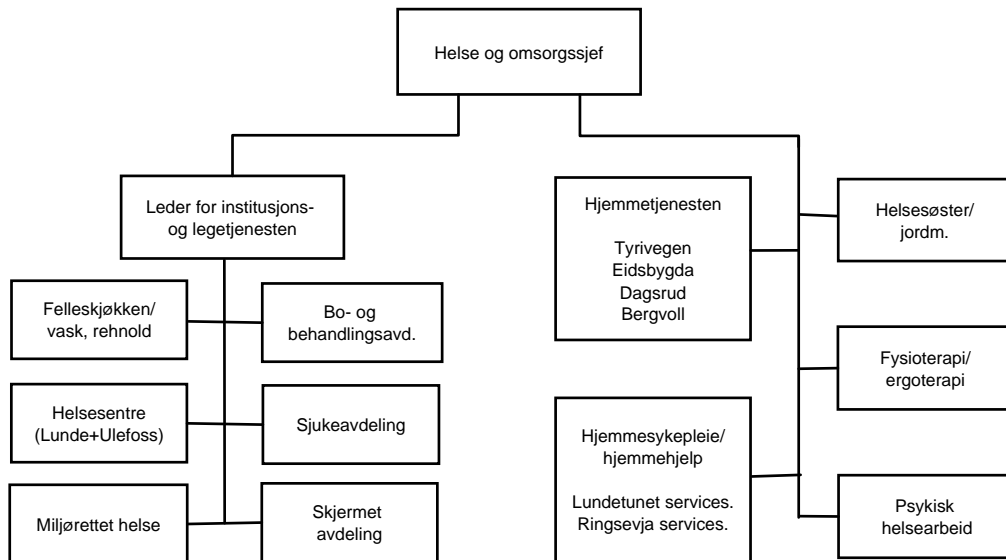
Helse og omsorgssjef

Leder for institusjons- og legetjenesten

Felleskjøkken/ vask, rehnold

Bo- og behandlingsavd.

Helsesentre (Lunde+Ulefoss)

Sjukeavdeling

Miljørettet helse

Skjermet avdeling

Hjemmetjenesten

Tyrivegen
Eidsbygda
Dagsrud
Bergvoll

Hjemmesykepleie/ hjemmehjelp

Lundetunet services.
Ringsevja services.

Helsesøster/ jordm.

Fysioterapi/ ergoterapi

Psykisk helsearbeid